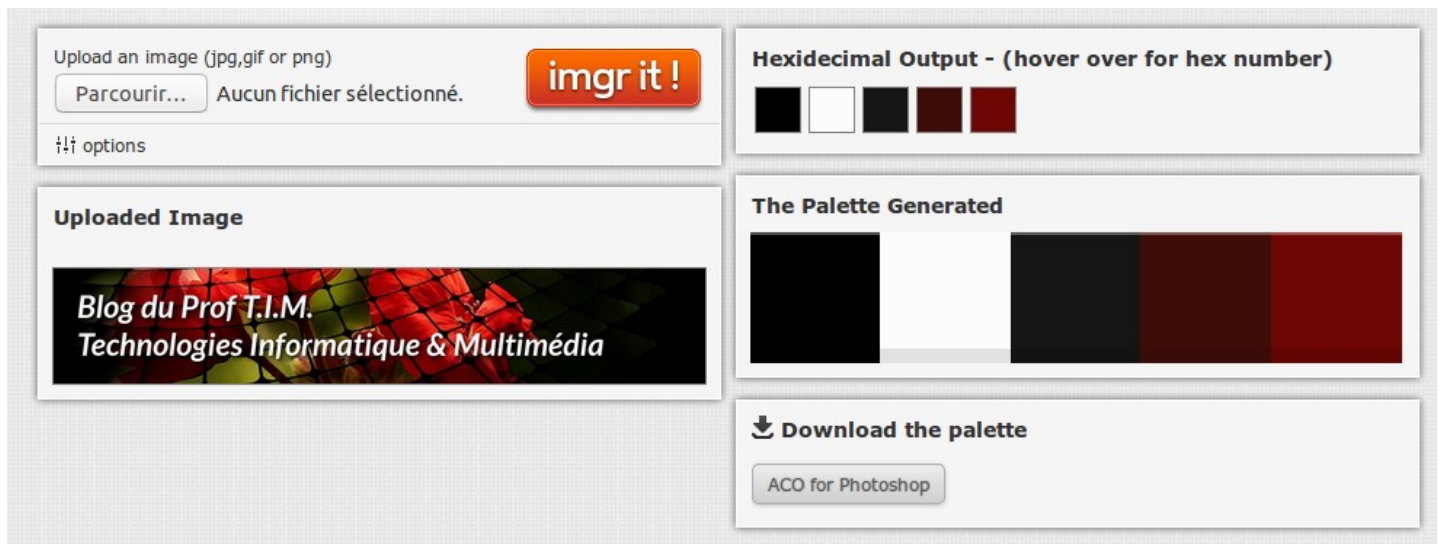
Upload an image (jpg,gif or png)

Parcourir... Aucun fichier sélectionné.

imgr it !

options

Uploaded Image

Blog du Prof T.I.M.
Technologies Informatique & Multimédia

Hexidecimal Output - (hover over for hex number)

The Palette Generated

Download the palette

ACO for Photoshop